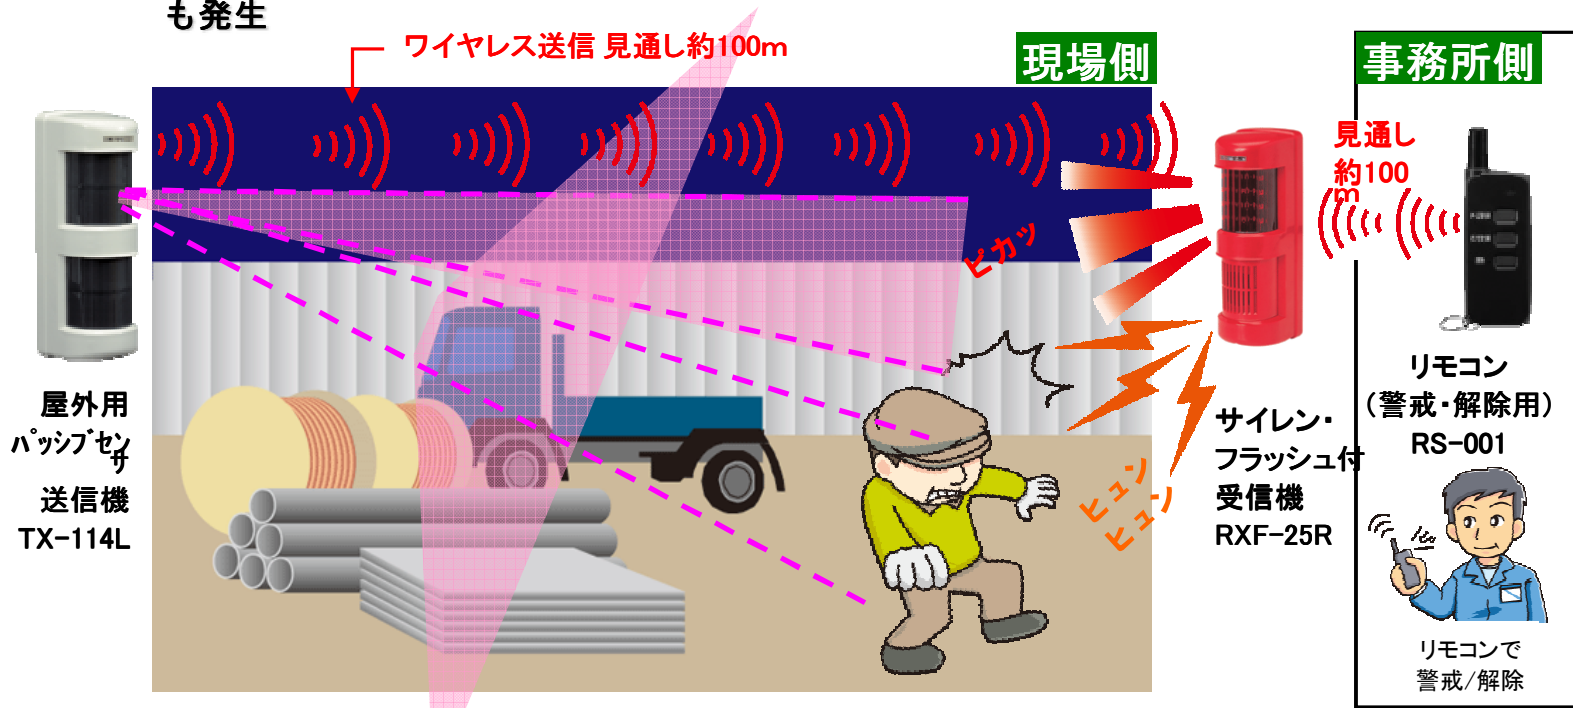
も発生

ワイヤレス送信 見通し約100m

現場側

事務所側

見通し約100m

ピカッ

屋外用 パッシブセンサ 送信機 TX-114L

サイレン・フラッシュ付 受信機 RXF-25R

ヒュンヒュン

リモコン (警戒・解除用) RS-001

リモコンで 警戒/解除